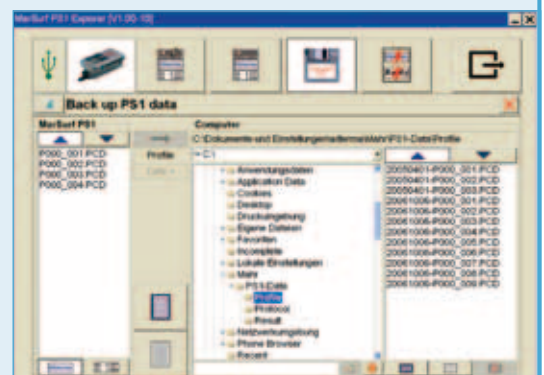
MarSurf PS1 Explorer [V1.00-10]

Back up PS1 data

MarSurf PS1

P000_001.PCD
P000_002.PCD
P000_003.PCD
P000_004.PCD

Profile
Data

Computer
C:\Dokumente und Einstellungen\extermahr\PS1-Data\Profile

C:\

Anwendungsdaten
Application Data
Cookies
Desktop
Druckumgebung
Eigene Dateien
Favoriten
Incomplete
Lokale Einstellungen
Mahr
PS1Data
Profile
Protocol
Result
Netzwerkumgebung
Phone Browser
Recent

20050401-P000_001.PCD
20050401-P000_002.PCD
20050401-P000_003.PCD
20061006-P000_001.PCD
20061006-P000_002.PCD
20061006-P000_003.PCD
20061006-P000_004.PCD
20061006-P000_005.PCD
20061006-P000_006.PCD
20061006-P000_007.PCD
20061006-P000_008.PCD
20061006-P000_009.PCD